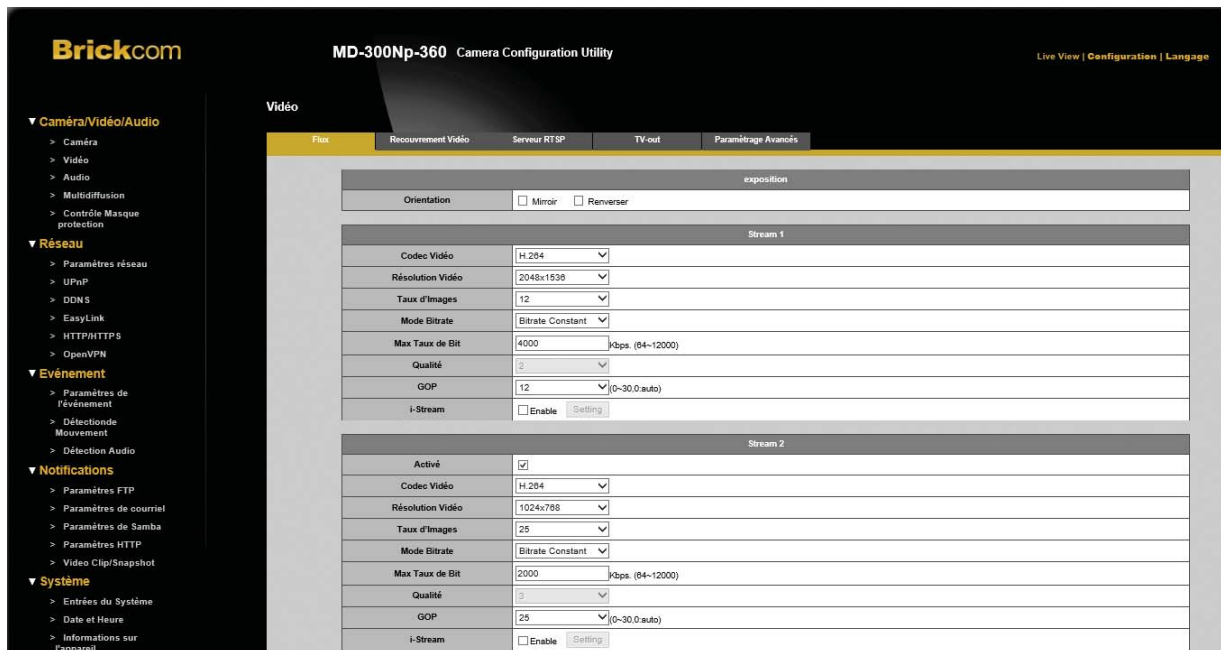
Brickcom

MD-300Np-360 Camera Configuration Utility

Live View | Configuration | Langage

▼ Caméra/Vidéo/Audio
> Caméra
> Vidéo
> Audio
> Multidiffusion
> Contrôle Masque protection

▼ Réseau
> Paramètres réseau
> UPnP
> DDNS
> EasyLink
> HTTP/HTTPS
> OpenVPN

▼ Evénement
> Paramètres de l'événement
> Détectionde Mouvement
> Détection Audio

▼ Notifications
> Paramètres FTP
> Paramètres de courriel
> Paramètres de Samba
> Paramètres HTTP
> Video Clip/Snapshot

▼ Système
> Entrées du Système
> Date et Heure
> Informations sur l'appareil

Vidéo

Flux | Recouvrement Vidéo | Serveur RTSP | TV-out | Paramètrage Avancés

| exposition | |
|---|---|
| Orientation | Mirroir Renverser |

| Stream 1 | |
|---|---|
| Codec Vidéo | H.264 |
| Résolution Vidéo | 2048x1536 |
| Taux d'Images | 12 |
| Mode Bitrate | Bitrate Constant |
| Max Taux de Bit | 4000 Kbps. (64~12000) |
| Qualité | 2 |
| GOP | 12 (0~30,0:auto) |
| i-Stream | Enable Setting |

| Stream 2 | |
|---|---|
| Activé | ☑ |
| Codec Vidéo | H.264 |
| Résolution Vidéo | 1024x768 |
| Taux d'Images | 25 |
| Mode Bitrate | Bitrate Constant |
| Max Taux de Bit | 2000 Kbps. (64~12000) |
| Qualité | 3 |
| GOP | 25 (0~30,0:auto) |
| i-Stream | Enable Setting |